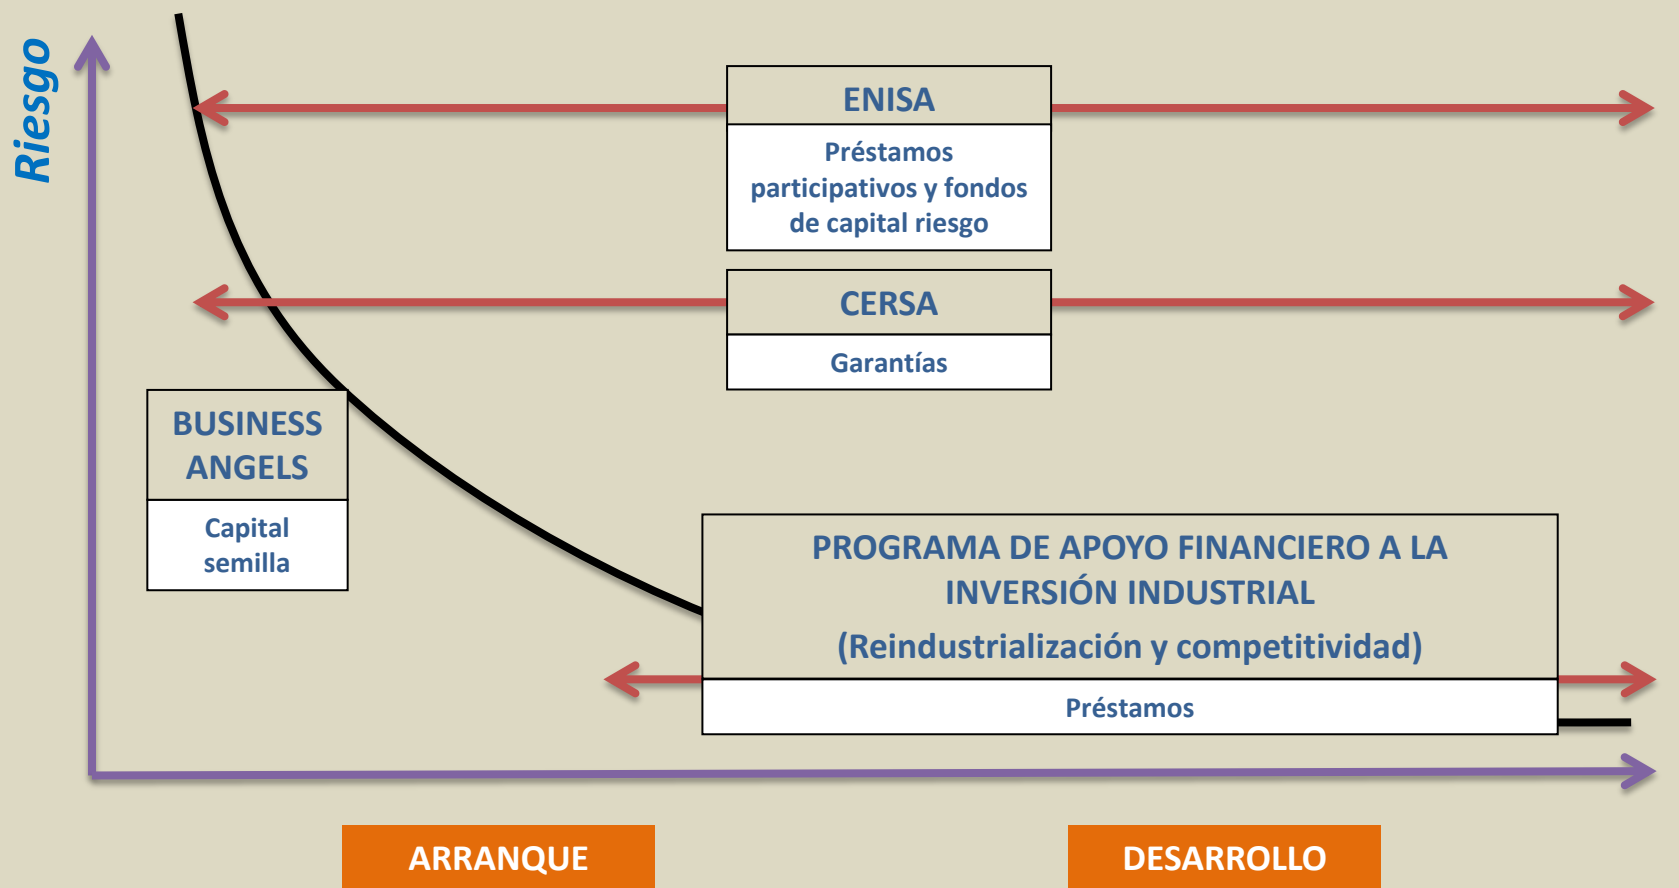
Riesgo

ENISA

Préstamos participativos y fondos de capital riesgo

CERSA

Garantías

BUSINESS ANGELS

Capital semilla

PROGRAMA DE APOYO FINANCIERO A LA INVERSIÓN INDUSTRIAL

(Reindustrialización y competitividad)

Préstamos

ARRANQUE

DESARROLLO